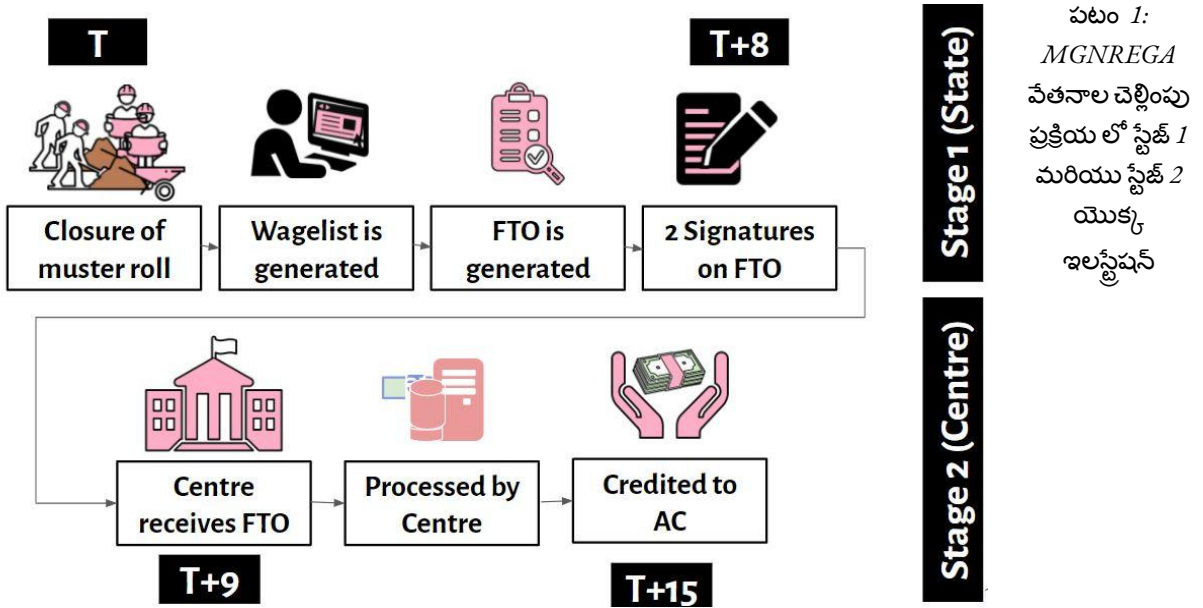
T

T+8

Closure of muster roll

Wagelist is generated

FTO is generated

2 Signatures on FTO

Stage 1 (State)

పటం 1: MGNREGA వేతనాల చెల్లింపు ప్రక్రియ లో స్టేజ్ 1 మరియు స్టేజ్ 2 యొక్క ఇలస్ట్రేషన్

Centre receives FTO

Processed by Centre

Credited to AC

Stage 2 (Centre)

T+9

T+15